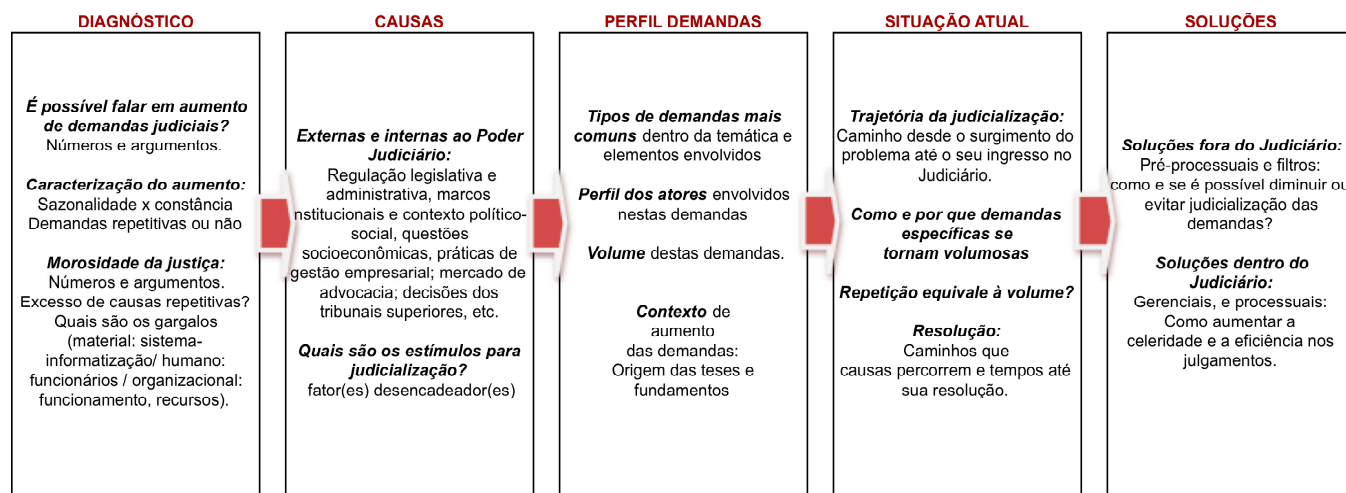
DIAGNÓSTICO

É possível falar em aumento de demandas judiciais?
Números e argumentos.

Caracterização do aumento:
Sazonalidade x constância
Demandas repetitivas ou não

Morosidade da justiça:
Números e argumentos.
Excesso de causas repetitivas?
Quais são os gargalos (material: sistema-informatização/ humano: funcionários / organizacional: funcionamento, recursos).

CAUSAS

Externas e internas ao Poder Judiciário:
Regulação legislativa e administrativa, marcos nstitucionais e contexto político-social, questões socioeconômicas, práticas de gestão empresarial; mercado de advocacia; decisões dos tribunais superiores, etc.

Quais são os estímulos para judicialização?
fator(es) desencadeador(es)

PERFIL DEMANDAS

Tipos de demandas mais comuns dentro da temática e elementos envolvidos

Perfil dos atores envolvidos nestas demandas

Volume destas demandas.

Contexto de aumento das demandas:
Origem das teses e fundamentos

SITUAÇÃO ATUAL

Trajetória da judicialização:
Caminho desde o surgimento do problema até o seu ingresso no Judiciário.

Como e por que demandas específicas se tornam volumosas

Repetição equivale à volume?

Resolução:
Caminhos que causas percorrem e tempos até sua resolução.

SOLUÇÕES

Soluções fora do Judiciário:
Pré-processuais e filtros:
como e se é possível diminuir ou evitar judicialização das demandas?

Soluções dentro do Judiciário:
Gerenciais, e processuais:
Como aumentar a celeridade e a eficiência nos julgamentos.